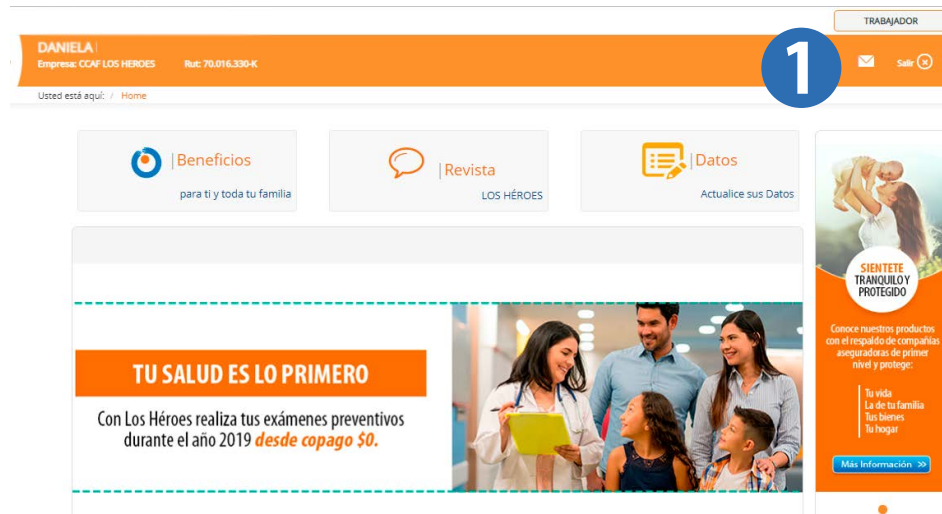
TRABAJADOR

DANIELA
Empresa: CCAF LOS HEROES Rut: 70.016.330-K

1

Salir

Usted está aquí: / Home

|Beneficios
para ti y toda tu familia

|Revista
LOS HÉROES

|Datos
Actualice sus Datos

TU SALUD ES LO PRIMERO

Con Los Héroes realiza tus exámenes preventivos durante el año 2019 desde copago $0.

SIENTETE TRANQUILO Y PROTEGIDO

Conoce nuestros productos con el respaldo de compañías aseguradoras de primer nivel y protege:

Tu vida
La de tu familia
Tus bienes
Tu hogar

Más Información »